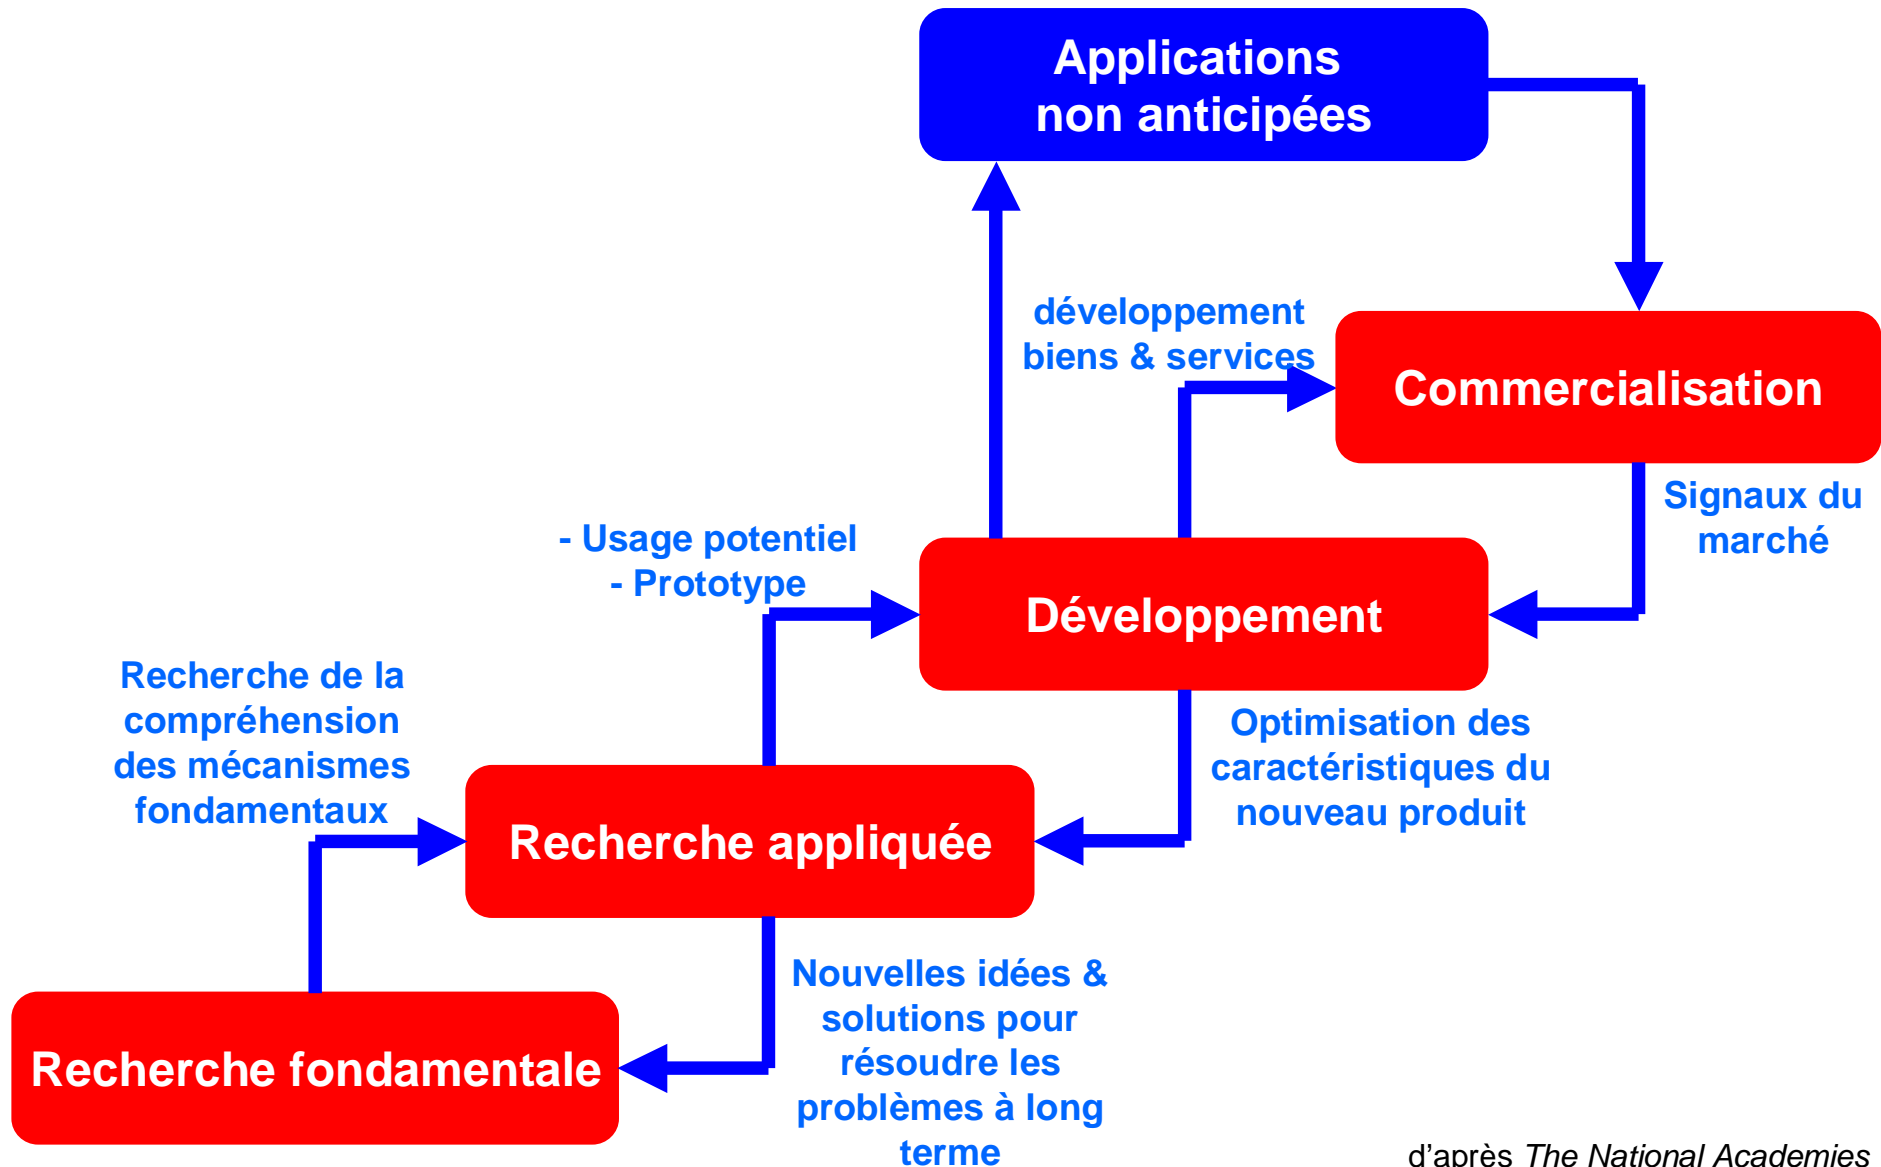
Applications non anticipées

développement biens & services

Commercialisation

Signaux du marché

- Usage potentiel
- Prototype

Développement

Recherche de la compréhension des mécanismes fondamentaux

Optimisation des caractéristiques du nouveau produit

Recherche appliquée

Nouvelles idées & solutions pour résoudre les problèmes à long terme

Recherche fondamentale

d'après The National Academies